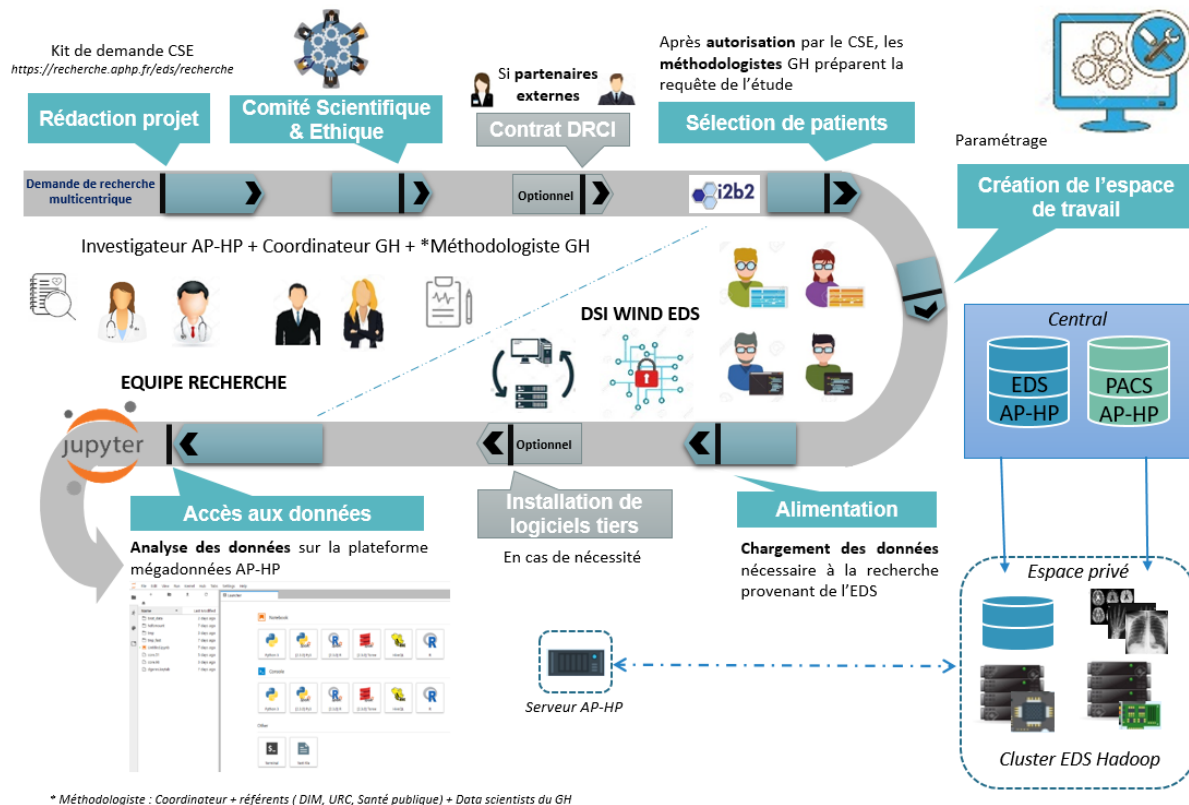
Kit de demande CSE
https://recherche.aphp.fr/eds/recherche

Rédaction projet

Comité Scientifique & Ethique

Si partenaires externes

Contrat DRCI

Après autorisation par le CSE, les méthodologistes GH préparent la requête de l'étude

Sélection de patients

Paramétrage

Demande de recherche multicentrique

Optionnel

i2b2

Création de l'espace de travail

Investigateur AP-HP + Coordinateur GH + *Méthodologiste GH

DSI WIND EDS

Central

EDS AP-HP

PACS AP-HP

EQUIPE RECHERCHE

jupyter

Optionnel

Accès aux données

Installation de logiciels tiers

Alimentation

Analyse des données sur la plateforme mégadonnées AP-HP

En cas de nécessité

Chargement des données nécessaire à la recherche provenant de l'EDS

Espace privé

Serveur AP-HP

Cluster EDS Hadoop

* Méthodologiste : Coordinateur + référents ( DIM, URC, Santé publique) + Data scientists du GH